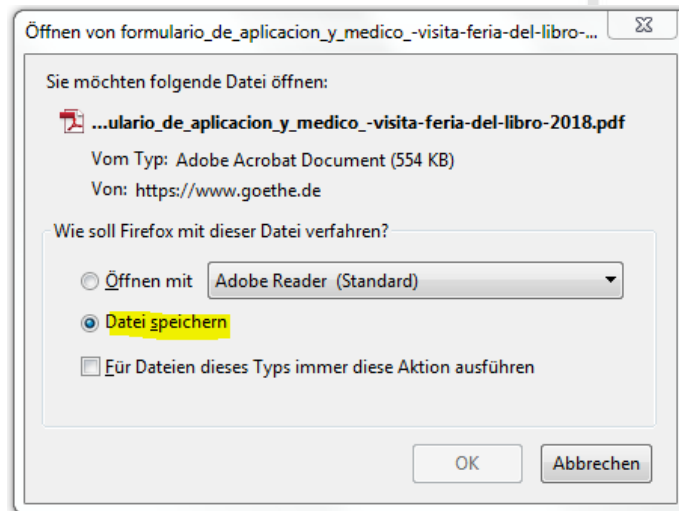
Öffnen von formulario_de_aplicacion_y_medico_-visita-feria-del-libro-...

Sie möchten folgende Datei öffnen:

...ulario_de_aplicacion_y_medico_-visita-feria-del-libro-2018.pdf

Vom Typ: Adobe Acrobat Document (554 KB)

Von: https://www.goethe.de

Wie soll Firefox mit dieser Datei verfahren?

Öffnen mit Adobe Reader (Standard)

Datei speichern

Für Dateien dieses Typs immer diese Aktion ausführen

OK

Abbrechen